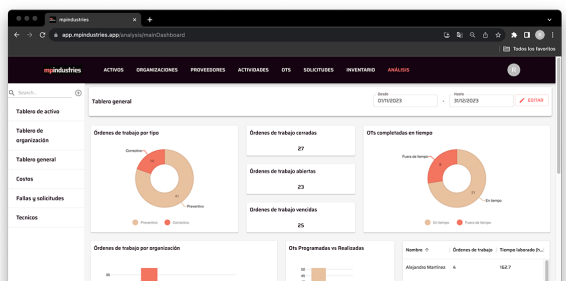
mpindustries
app.mpindustries.app/analysis/mainDashboard
Todos los favoritos
mpindustries
ACTIVOS ORGANIZACIONES PROVEEDORES ACTIVIDADES OTS SOLICITUDES INVENTARIO ANÁLISIS
Search...
Tablero de activo
Tablero de organización
Tablero general
Costos
Fallas y solicitudes
Tecnicos
Tablero general
Desde 01/11/2023
Hasta 31/12/2023
EDITAR
Ordenes de trabajo por tipo
Correctivo
Preventivo
Preventivo Correctivo
Ordenes de trabajo cerradas
27
Ordenes de trabajo abiertas
23
Ordenes de trabajo vencidas
25
OTs completadas en tiempo
Fuera de tiempo
En tiempo
En tiempo Fuera de tiempo
Ordenes de trabajo por organización
OTs Programadas vs Realizadas
Nombre
Ordenes de trabajo
Tiempo laborado (h)
Alejandro Martinez
4
162.7